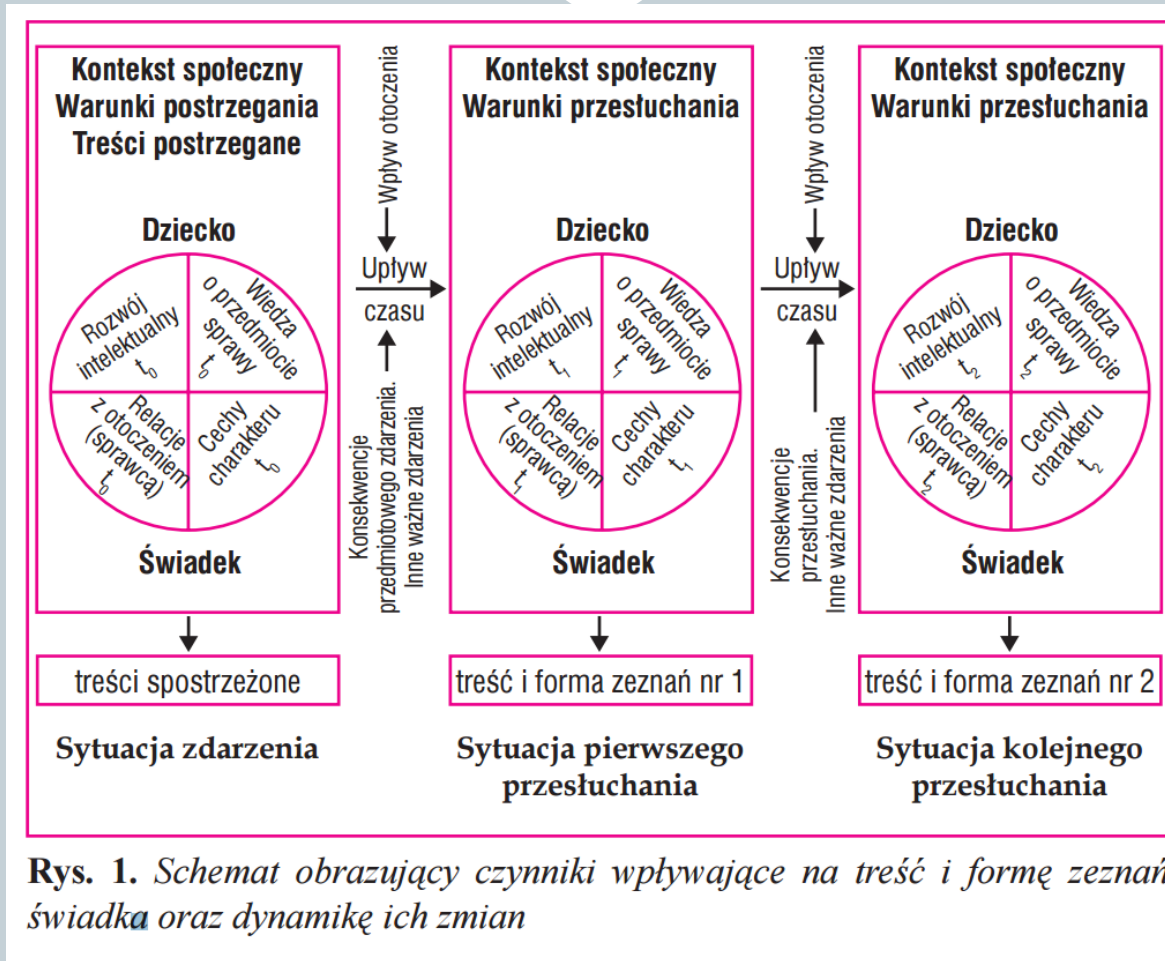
Kontekst społeczny
Warunki postrzegania
Treści postrzegane

Dziecko

Rozwój intelektualny $t_0$

Wiedza o przedmiocie sprawy $t_0$

Relacje z otoczeniem (sprawcą) $t_0$

Cechy charakteru $t_0$

Świadek

treści spostrzeżone

Sytuacja zdarzenia

Wpływ otoczenia

Upływ czasu

Konsekwencje przedmiotowego zdarzenia. Inne ważne zdarzenia

Kontekst społeczny
Warunki przesłuchania

Dziecko

Rozwój intelektualny $t_1$

Wiedza o przedmiocie sprawy $t_1$

Relacje z otoczeniem (sprawcą) $t_1$

Cechy charakteru $t_1$

Świadek

treść i forma zeznań nr 1

Sytuacja pierwszego przesłuchania

Wpływ otoczenia

Upływ czasu

Konsekwencje przesłuchania. Inne ważne zdarzenia

Kontekst społeczny
Warunki przesłuchania

Dziecko

Rozwój intelektualny $t_2$

Wiedza o przedmiocie sprawy $t_2$

Relacje z otoczeniem (sprawcą) $t_2$

Cechy charakteru $t_2$

Świadek

treść i forma zeznań nr 2

Sytuacja kolejnego przesłuchania

Rys. 1. Schemat obrazujący czynniki wpływające na treść i formę zeznań świadka oraz dynamikę ich zmian